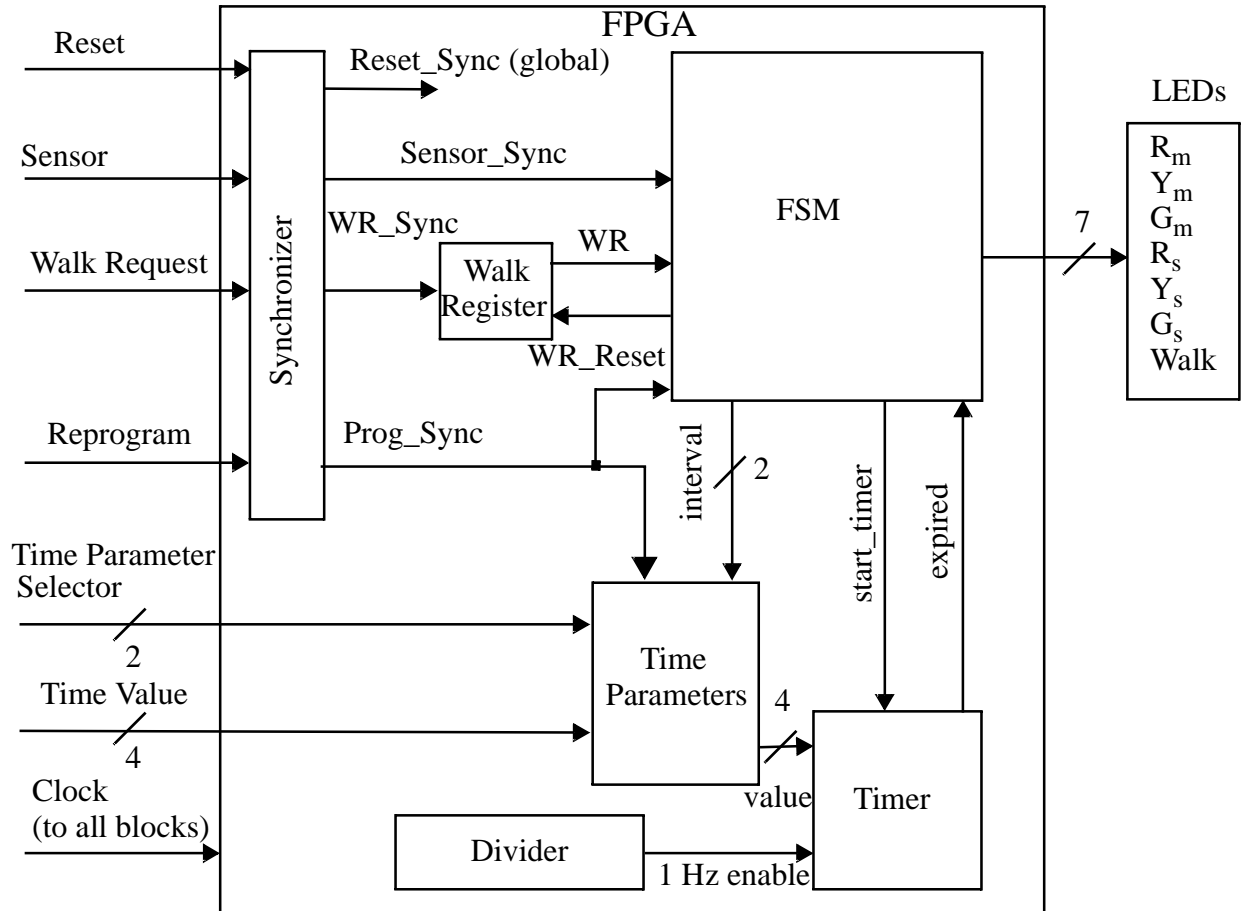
FPGA

Reset

Reset_Sync (global)

Sensor

Sensor_Sync

Walk Request

Reprogram

Synchronizer

WR_Sync

Walk Register

WR

WR_Reset

FSM

7

LEDs

$R_m$
$Y_m$
$G_m$
$R_s$
$Y_s$
$G_s$
Walk

Prog_Sync

interval

2

start_timer

expired

Time Parameter Selector

2

Time Value

4

Time Parameters

4

value

Timer

Clock (to all blocks)

Divider

1 Hz enable